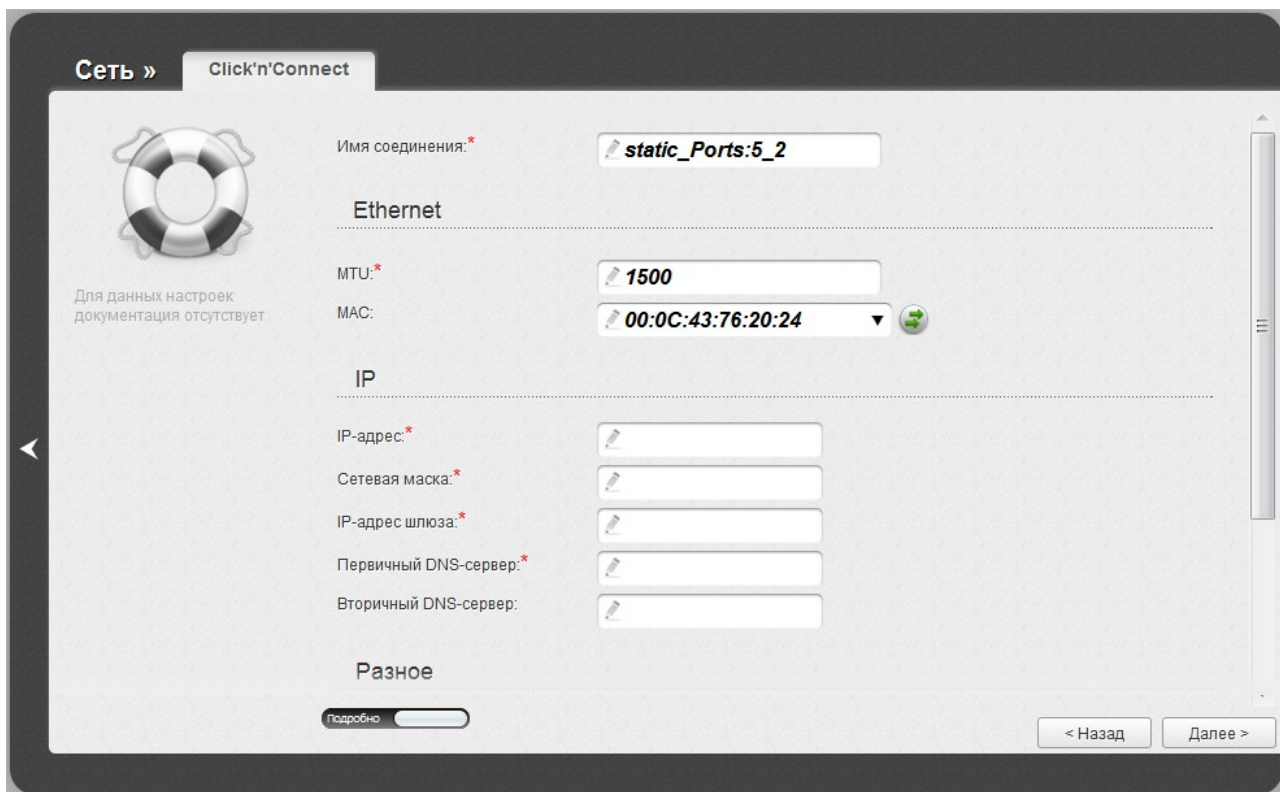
Сеть » Click'n'Connect

Для данных настроек документация отсутствует

Имя соединения:* static_Ports:5_2

Ethernet

MTU:* 1500

MAC: 00:0C:43:76:20:24

IP

IP-адрес:*

Сетевая маска:*

IP-адрес шлюза:*

Первичный DNS-сервер:*

Вторичный DNS-сервер:

Разное

Подробно

< Назад

Далее >